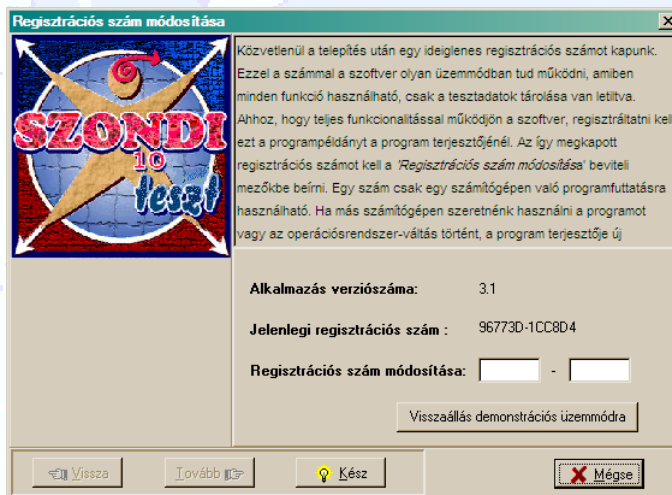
Regisztrációs szám módosítása

SZONDI 10 teszt

Közvetlenül a telepítés után egy ideiglenes regisztrációs számot kapunk. Ezzel a számmal a szoftver olyan üzemmódban tud működni, amiben minden funkció használható, csak a tesztadatok tárolása van letiltva. Ahhoz, hogy teljes funkcionalitással működjön a szoftver, regisztráltatni kell ezt a programpéldányt a program terjesztőjénél. Az így megkapott regisztrációs számot kell a 'Regisztrációs szám módosítása' beviteli mezőkbe beírni. Egy szám csak egy számítógépen való programfuttatásra használható. Ha más számítógépen szeretnénk használni a programot vagy az operációsrendszer-váltás történt, a program terjesztője új

Alkalmazás verziószáma: 3.1

Jelenlegi regisztrációs szám : 96773D-1CC8D4

Regisztrációs szám módosítása: -

Visszaállás demonstrációs üzemmódra

Vissza

Tovább

Kész

Mégse